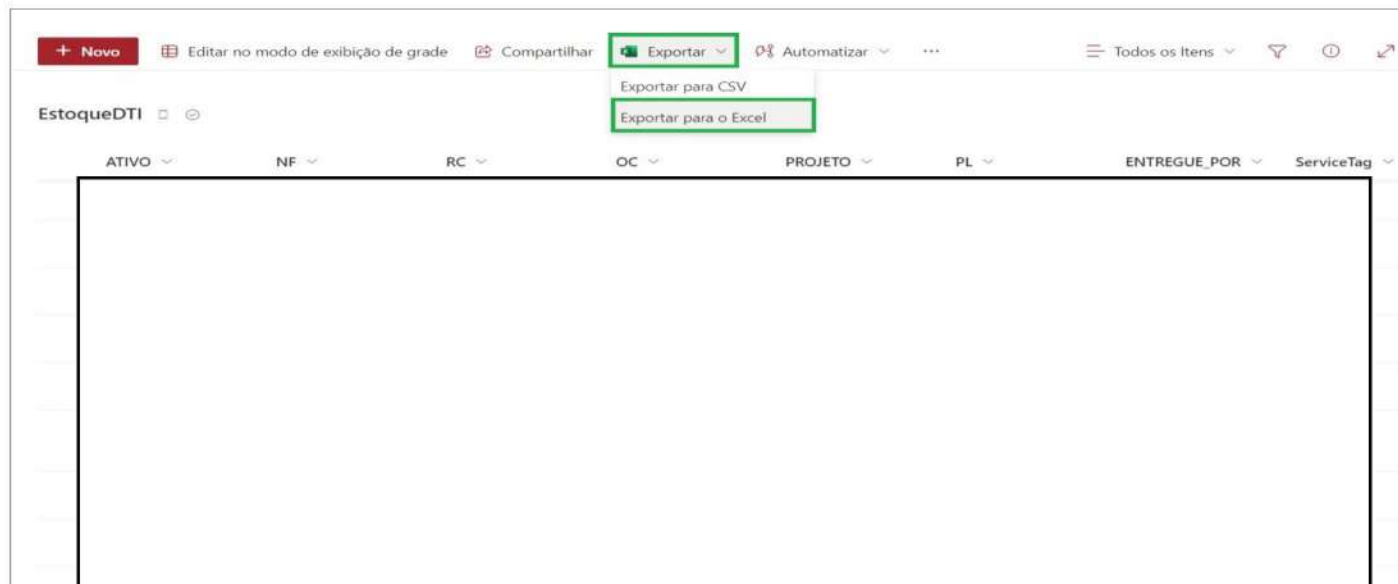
+ Novo Editar no modo de exibição de grade Compartilhar Exportar Automatizar ··· Todos os Itens

Exportar para CSV
Exportar para o Excel

EstoqueDTI

| ATIVO | NF | RC | OC | PROJETO | PL | ENTREGUE_POR | ServiceTag |
|---|---|---|---|---|---|---|---|